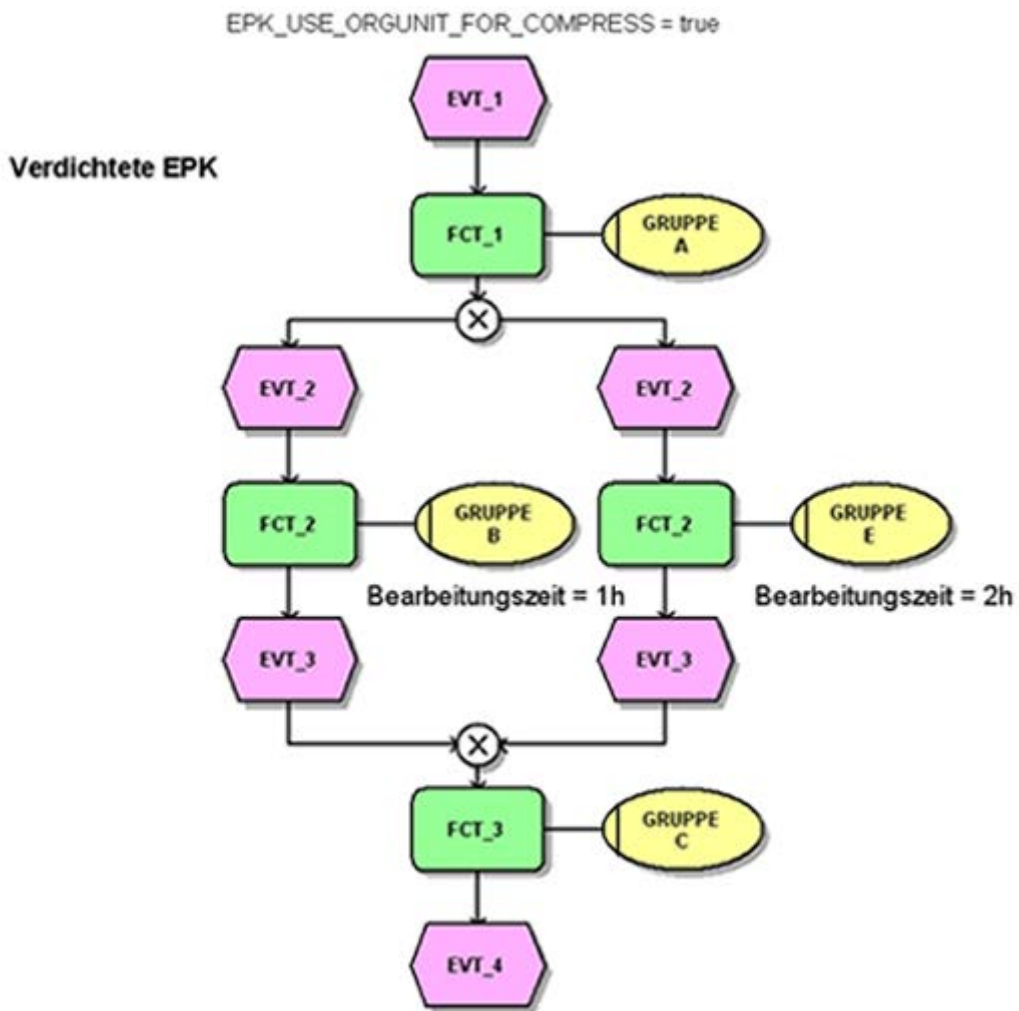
EPK_USE_ORGUNIT_FOR_COMPRESS = true

Verdichtete EPK

EVT_1

FCT_1

GRUPPE A

EVT_2

EVT_2

FCT_2

GRUPPE B

Bearbeitungszeit = 1h

FCT_2

GRUPPE E

Bearbeitungszeit = 2h

EVT_3

EVT_3

FCT_3

GRUPPE C

EVT_4